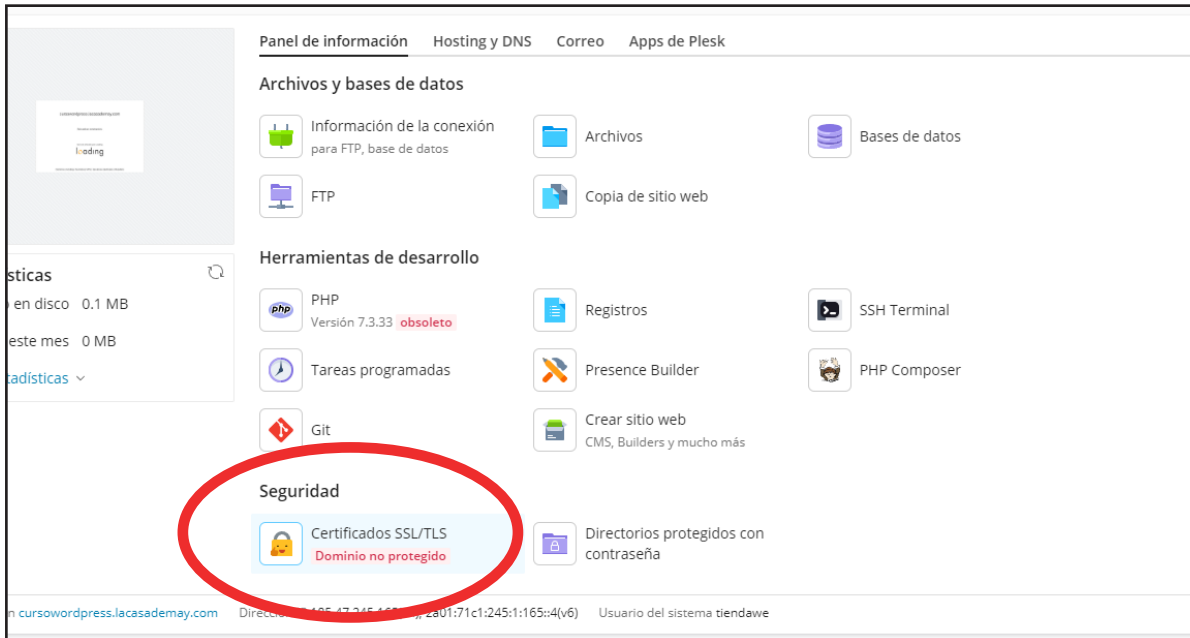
Panel de información Hosting y DNS Correo Apps de Plesk

cursowordpress.lacasademay.com

loading

Archivos y bases de datos

Información de la conexión
para FTP, base de datos

Archivos

Bases de datos

FTP

Copia de sitio web

sticas

en disco 0.1 MB

este mes 0 MB

tadísticas

Herramientas de desarrollo

PHP
Versión 7.3.33 obsoleto

Registros

SSH Terminal

Tareas programadas

Presence Builder

PHP Composer

Git

Crear sitio web
CMS, Builders y mucho más

Seguridad

Certificados SSL/TLS
Dominio no protegido

Directorios protegidos con contraseña

n cursowordpress.lacasademay.com Direcc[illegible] 185.47.245.160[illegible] 2a01:71c1:245:1:165::4(v6) Usuario del sistema tiendawe